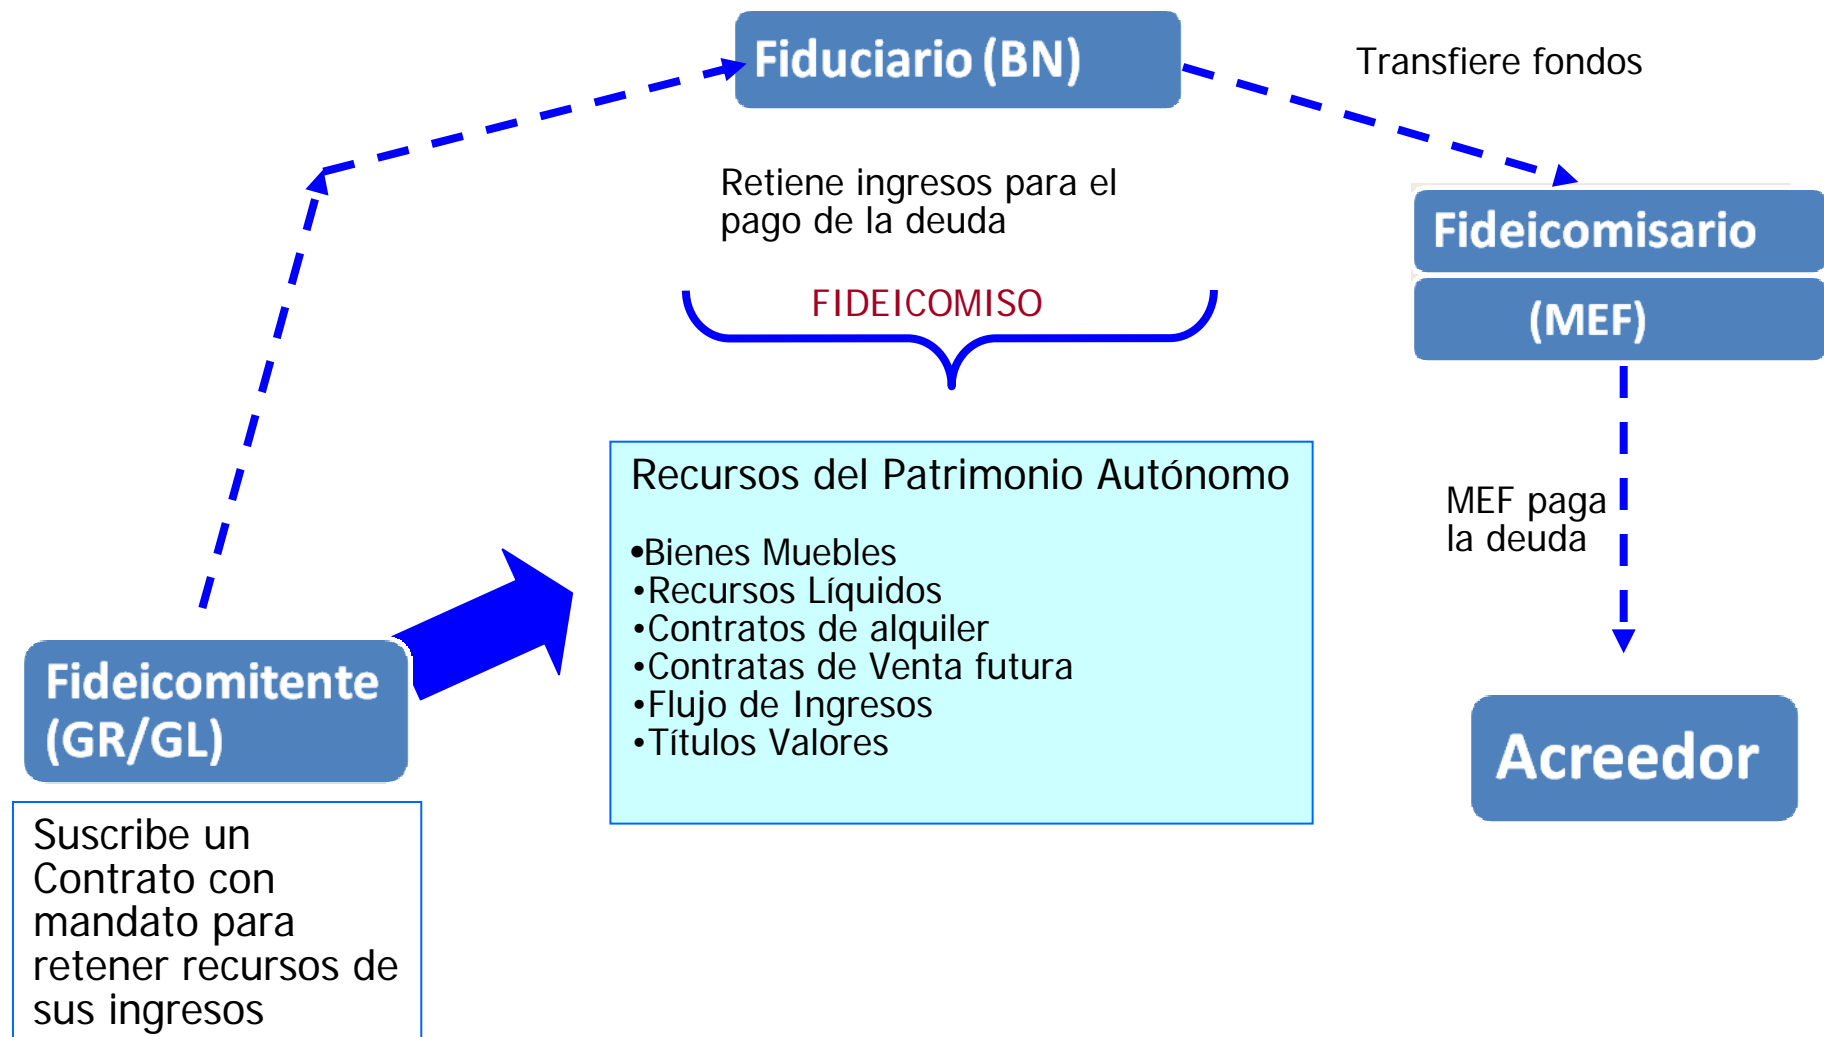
Fiduciario (BN)

Transfiere fondos

Retiene ingresos para el pago de la deuda

FIDEICOMISO

Fideicomisario

(MEF)

Recursos del Patrimonio Autónomo

•Bienes Muebles
•Recursos Líquidos
•Contratos de alquiler
•Contratas de Venta futura
•Flujo de Ingresos
•Títulos Valores

MEF paga la deuda

Fideicomitente (GR/GL)

Acreedor

Suscribe un Contrato con mandato para retener recursos de sus ingresos